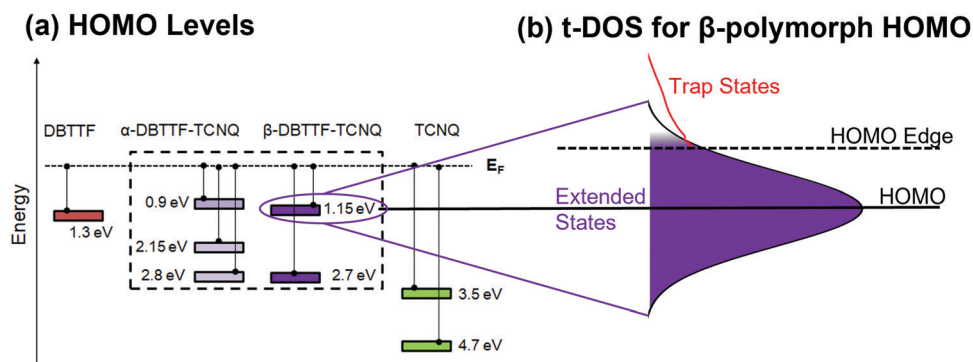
(a) HOMO Levels

(b) t-DOS for β-polymorph HOMO

Energy

DBTTF

α-DBTTF-TCNQ

β-DBTTF-TCNQ

TCNQ

$E_F$

1.3 eV

0.9 eV

2.15 eV

2.8 eV

1.15 eV

2.7 eV

3.5 eV

4.7 eV

Trap States

HOMO Edge

Extended States

HOMO